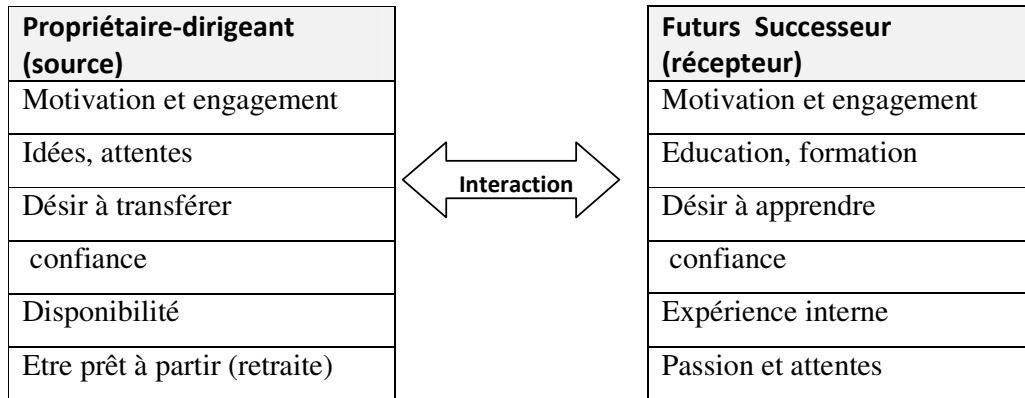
| Propriétaire-dirigeant (source) |
|---|
| Motivation et engagement |
| Idées, attentes |
| Désir à transférer |
| confiance |
| Disponibilité |
| Etre prêt à partir (retraite) |

Interaction

| Futurs Successeur (récepteur) |
|---|
| Motivation et engagement |
| Education, formation |
| Désir à apprendre |
| confiance |
| Expérience interne |
| Passion et attentes |